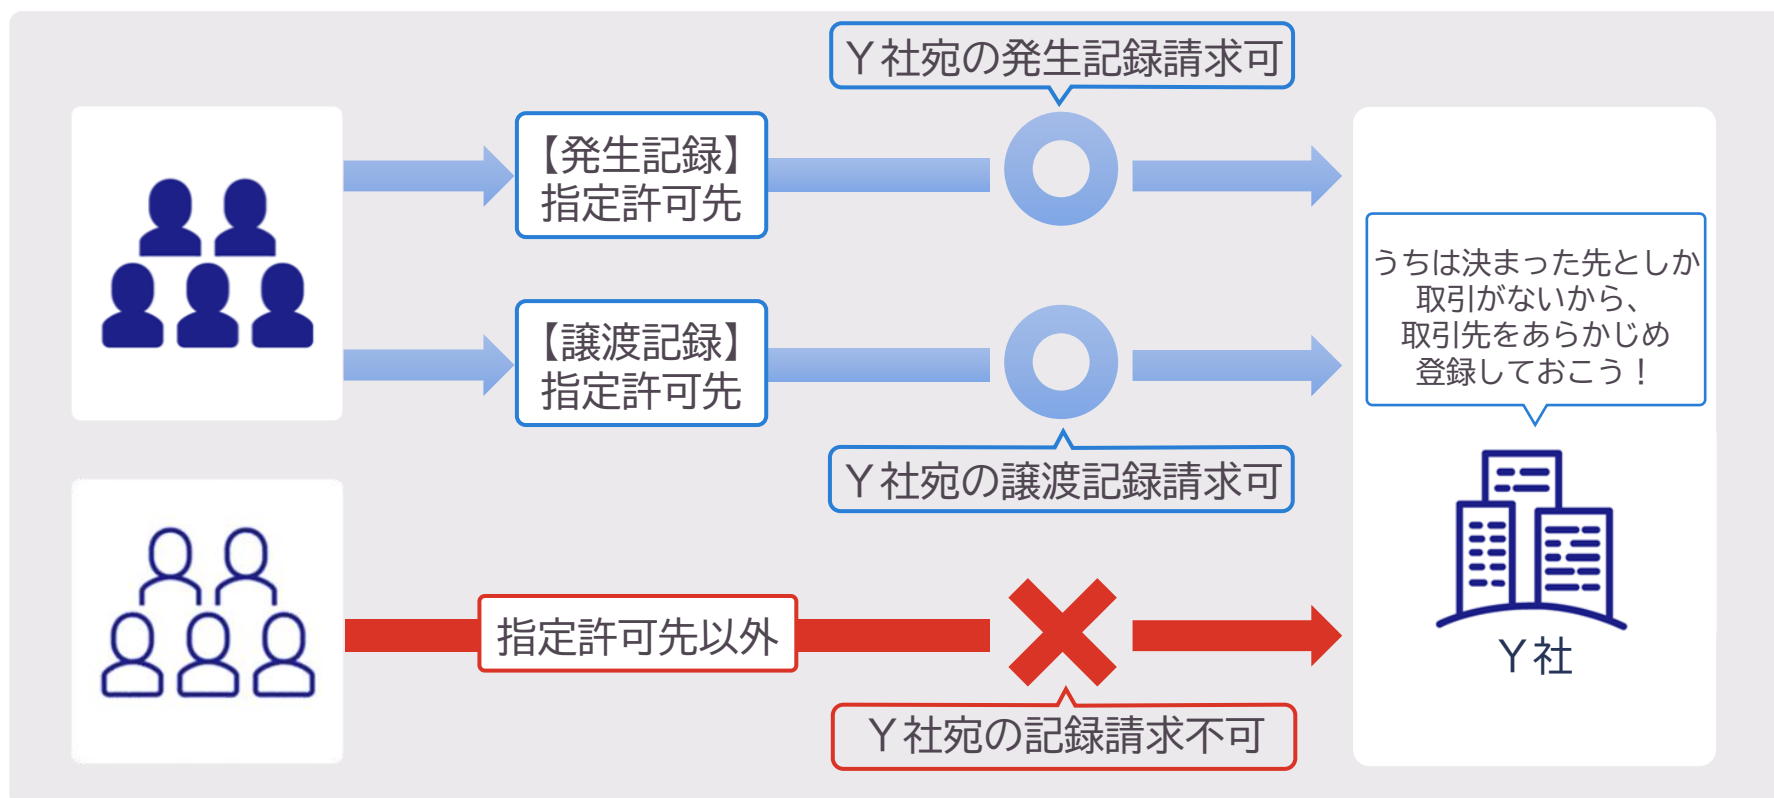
Ｙ社宛の発生記録請求可

【発生記録】
指定許可先

【譲渡記録】
指定許可先

Ｙ社宛の譲渡記録請求可

うちは決まった先としか
取引がないから、
取引先をあらかじめ
登録しておこう！

指定許可先以外

Ｙ社宛の記録請求不可

Ｙ社